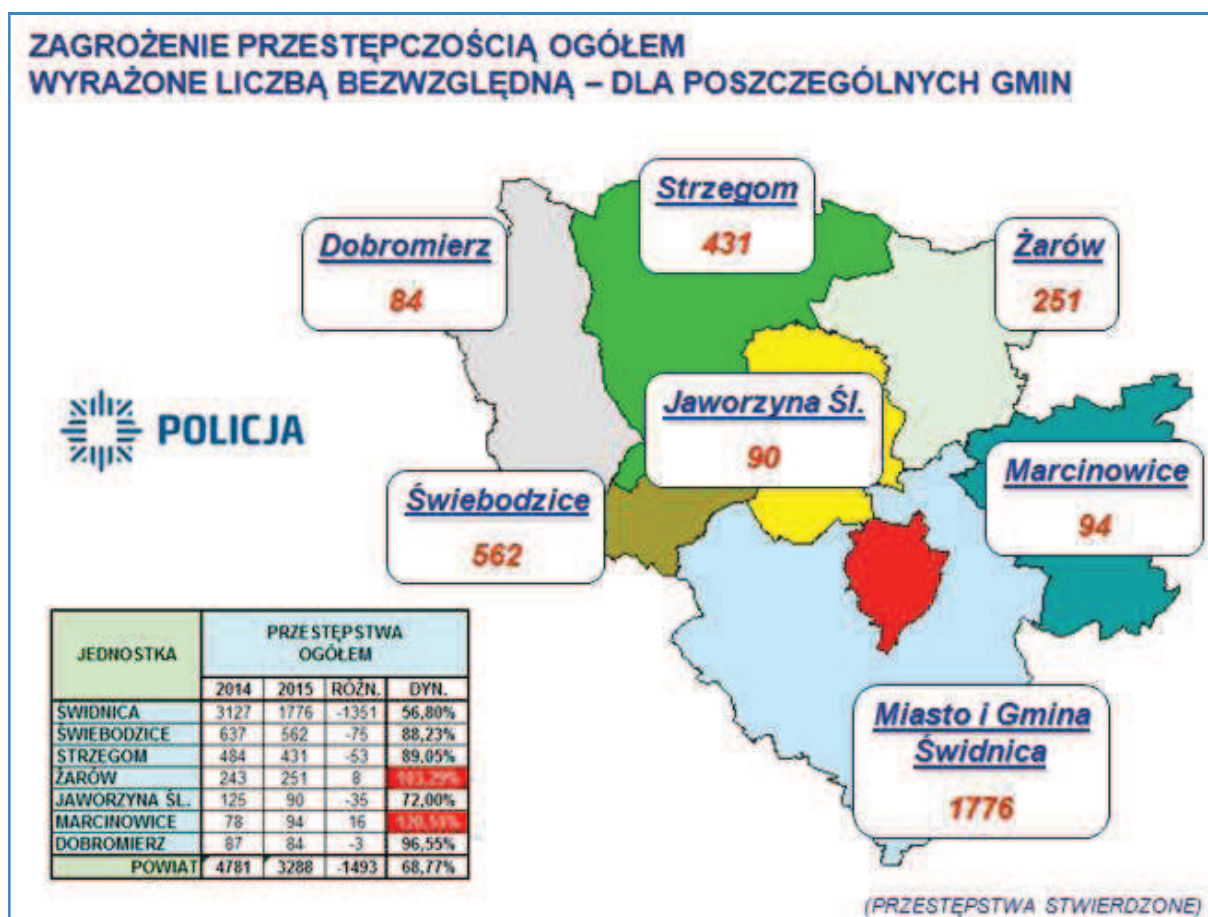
ZAGROŻENIE PRZESTĘPCZOŚCIĄ OGÓŁEM
WYRAŻONE LICZBĄ BEZWZGLĘDNĄ – DLA POSZCZEGÓLNYCH GMIN

Strzegom
431

Dobromierz
84

Żarów
251

POLICJA

Jaworzyna Śl.
90

Marcinowice
94

Świebodzice
562

Miasto i Gmina Świdnica
1776

| JEDNOSTKA | PRZESTĘPSTWA OGÓŁEM 2014 | 2015 | RÓŻN. | DYN. |
|---|---|---|---|---|
| ŚWIDNICA | 3127 | 1776 | -1351 | 56,80% |
| ŚWIEBODZICE | 637 | 562 | -75 | 88,23% |
| STRZEGOM | 484 | 431 | -53 | 89,05% |
| ŻARÓW | 243 | 251 | 8 | 103,29% |
| JAWORZYNA ŚL. | 125 | 90 | -35 | 72,00% |
| MARCINOWICE | 78 | 94 | 16 | 120,51% |
| DOBROMIERZ | 87 | 84 | -3 | 96,55% |
| POWIAT | 4781 | 3288 | -1493 | 68,77% |

(PRZESTĘPSTWA STWIERDZONE)